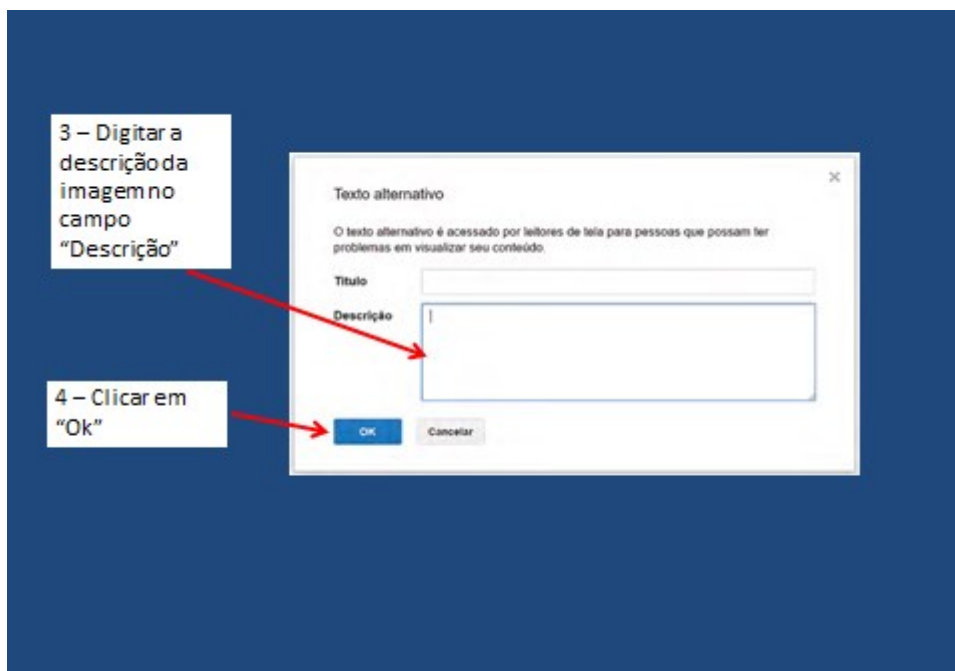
3 – Digitar a descrição da imagem no campo "Descrição"

Texto alternativo

×

O texto alternativo é acessado por leitores de tela para pessoas que possam ter problemas em visualizar seu conteúdo.

Título

Descrição

4 – Clicar em "Ok"

OK

Cancelar